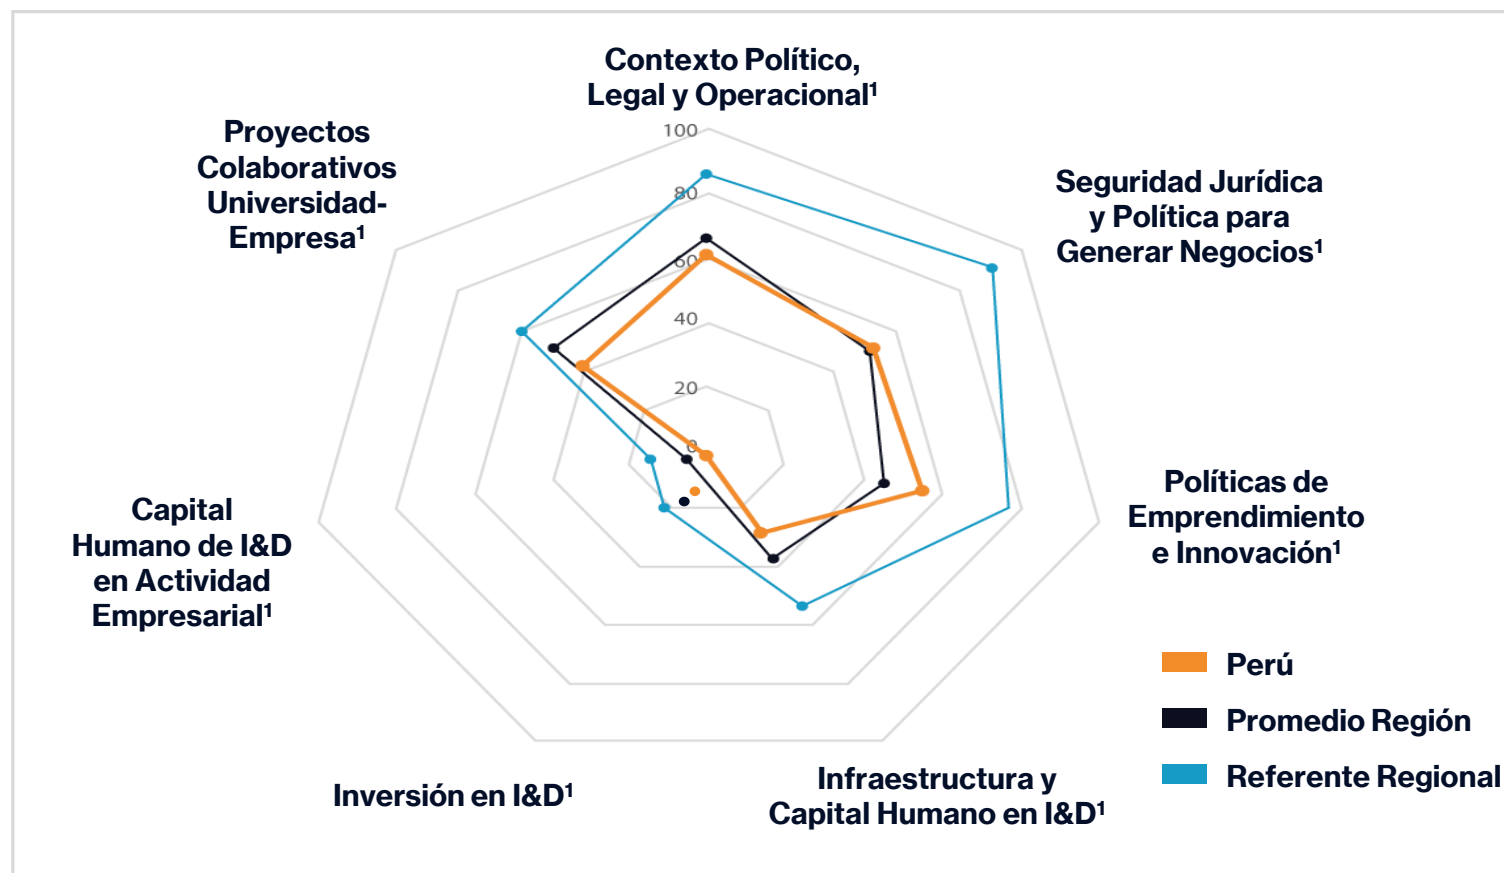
Contexto Político, Legal y Operacional¹

100
80
60
40
20
0

Seguridad Jurídica y Política para Generar Negocios¹

Políticas de Emprendimiento e Innovación¹

Infraestructura y Capital Humano en I&D¹

Inversión en I&D¹

Capital Humano de I&D en Actividad Empresarial¹

Proyectos Colaborativos Universidad-Empresa¹

Perú
Promedio Región
Referente Regional